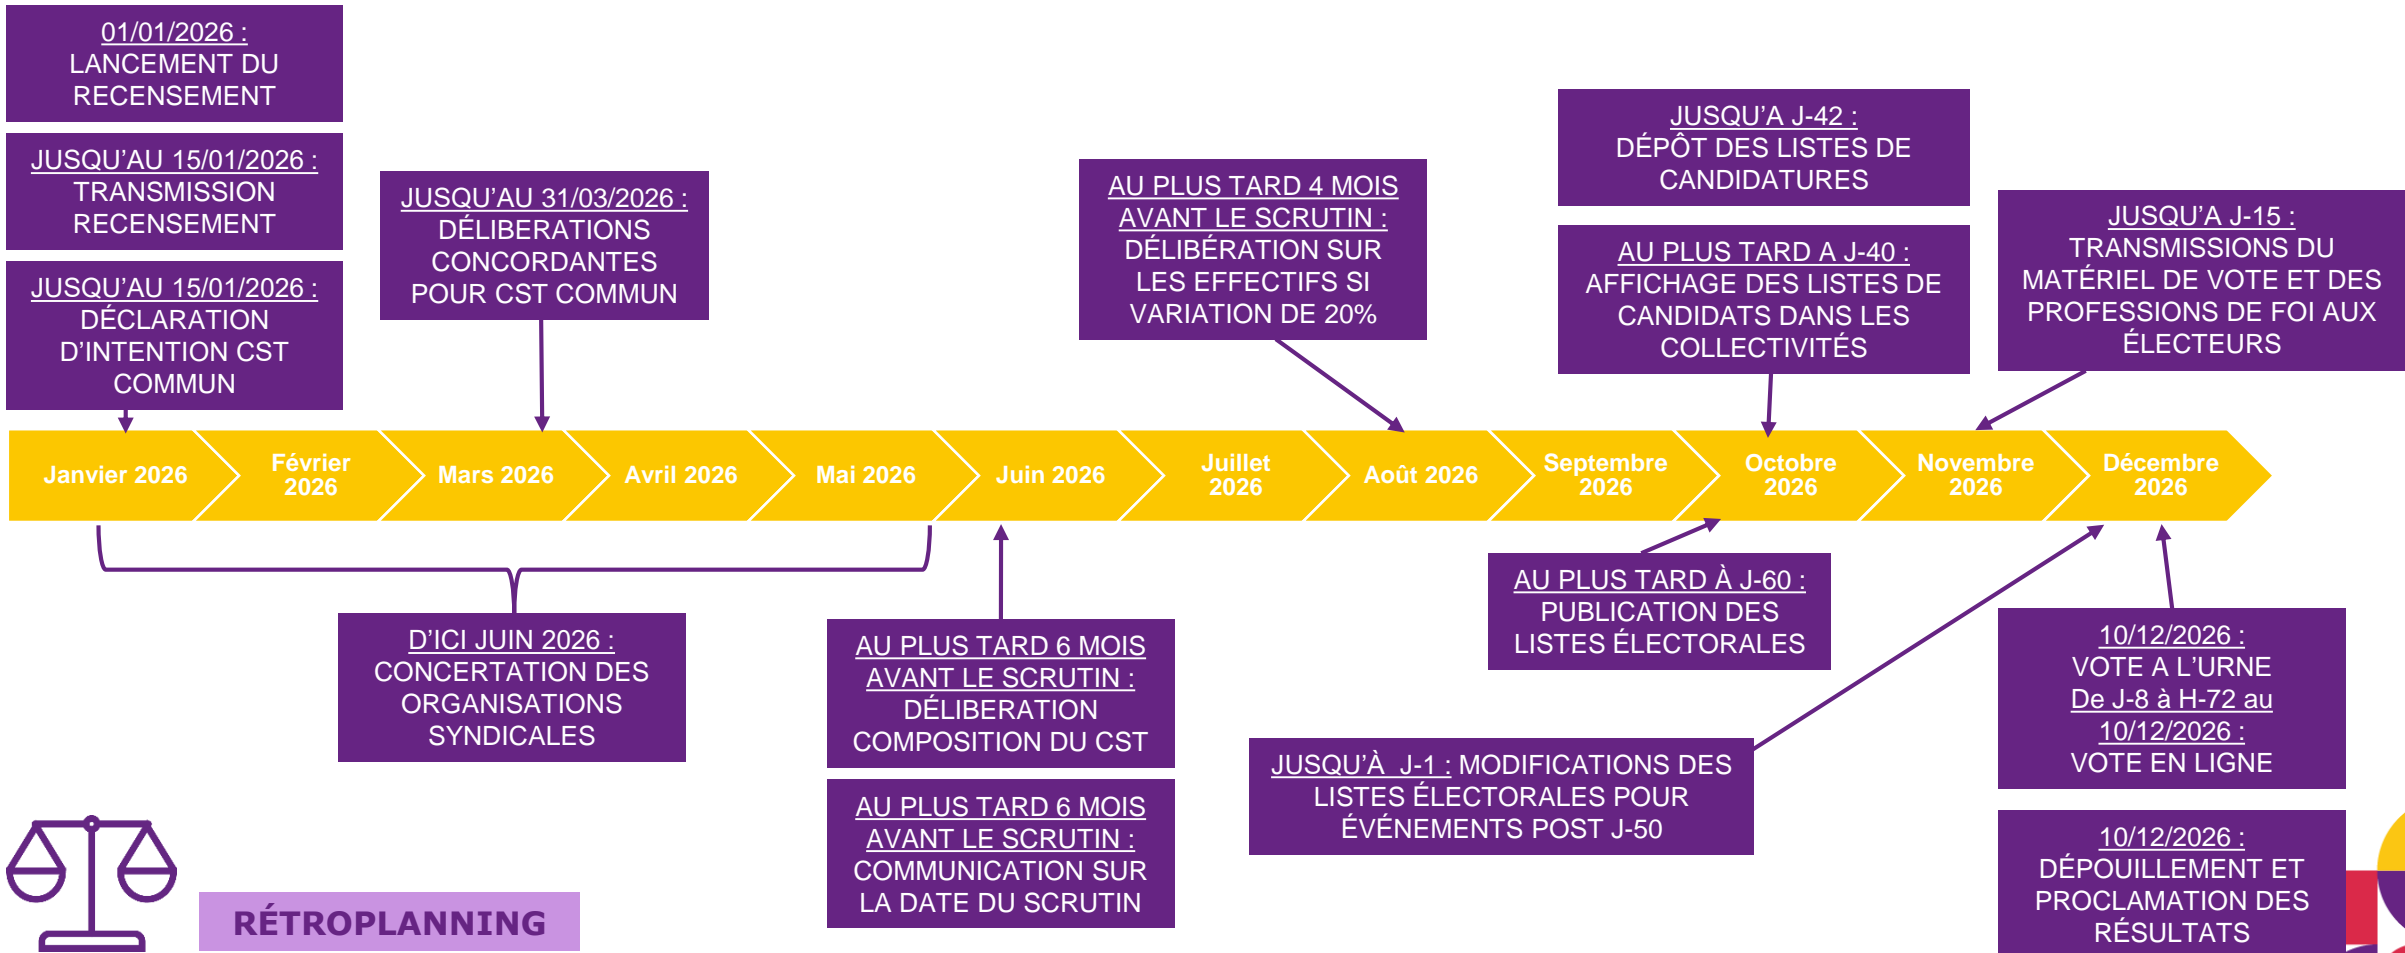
01/01/2026 : LANCEMENT DU RECENSEMENT

JUSQU'AU 15/01/2026 : TRANSMISSION RECENSEMENT

JUSQU'AU 15/01/2026 : DÉCLARATION D'INTENTION CST COMMUN

JUSQU'AU 31/03/2026 : DÉLIBERATIONS CONCORDANTES POUR CST COMMUN

AU PLUS TARD 4 MOIS AVANT LE SCRUTIN : DÉLIBÉRATION SUR LES EFFECTIFS SI VARIATION DE 20%

JUSQU'A J-42 : DÉPÔT DES LISTES DE CANDIDATURES

AU PLUS TARD A J-40 : AFFICHAGE DES LISTES DE CANDIDATS DANS LES COLLECTIVITÉS

JUSQU'A J-15 : TRANSMISSIONS DU MATÉRIEL DE VOTE ET DES PROFESSIONS DE FOI AUX ÉLECTEURS

Janvier 2026

Février 2026

Mars 2026

Avril 2026

Mai 2026

Juin 2026

Juillet 2026

Août 2026

Septembre 2026

Octobre 2026

Novembre 2026

Décembre 2026

AU PLUS TARD À J-60 : PUBLICATION DES LISTES ÉLECTORALES

D'ICI JUIN 2026 : CONCERTATION DES ORGANISATIONS SYNDICALES

AU PLUS TARD 6 MOIS AVANT LE SCRUTIN : DÉLIBERATION COMPOSITION DU CST

AU PLUS TARD 6 MOIS AVANT LE SCRUTIN : COMMUNICATION SUR LA DATE DU SCRUTIN

JUSQU'À J-1 : MODIFICATIONS DES LISTES ÉLECTORALES POUR ÉVÉNEMENTS POST J-50

10/12/2026 : VOTE A L'URNE De J-8 à H-72 au 10/12/2026 : VOTE EN LIGNE

10/12/2026 : DÉPOUILLEMENT ET PROCLAMATION DES RÉSULTATS

RÉTROPLANNING